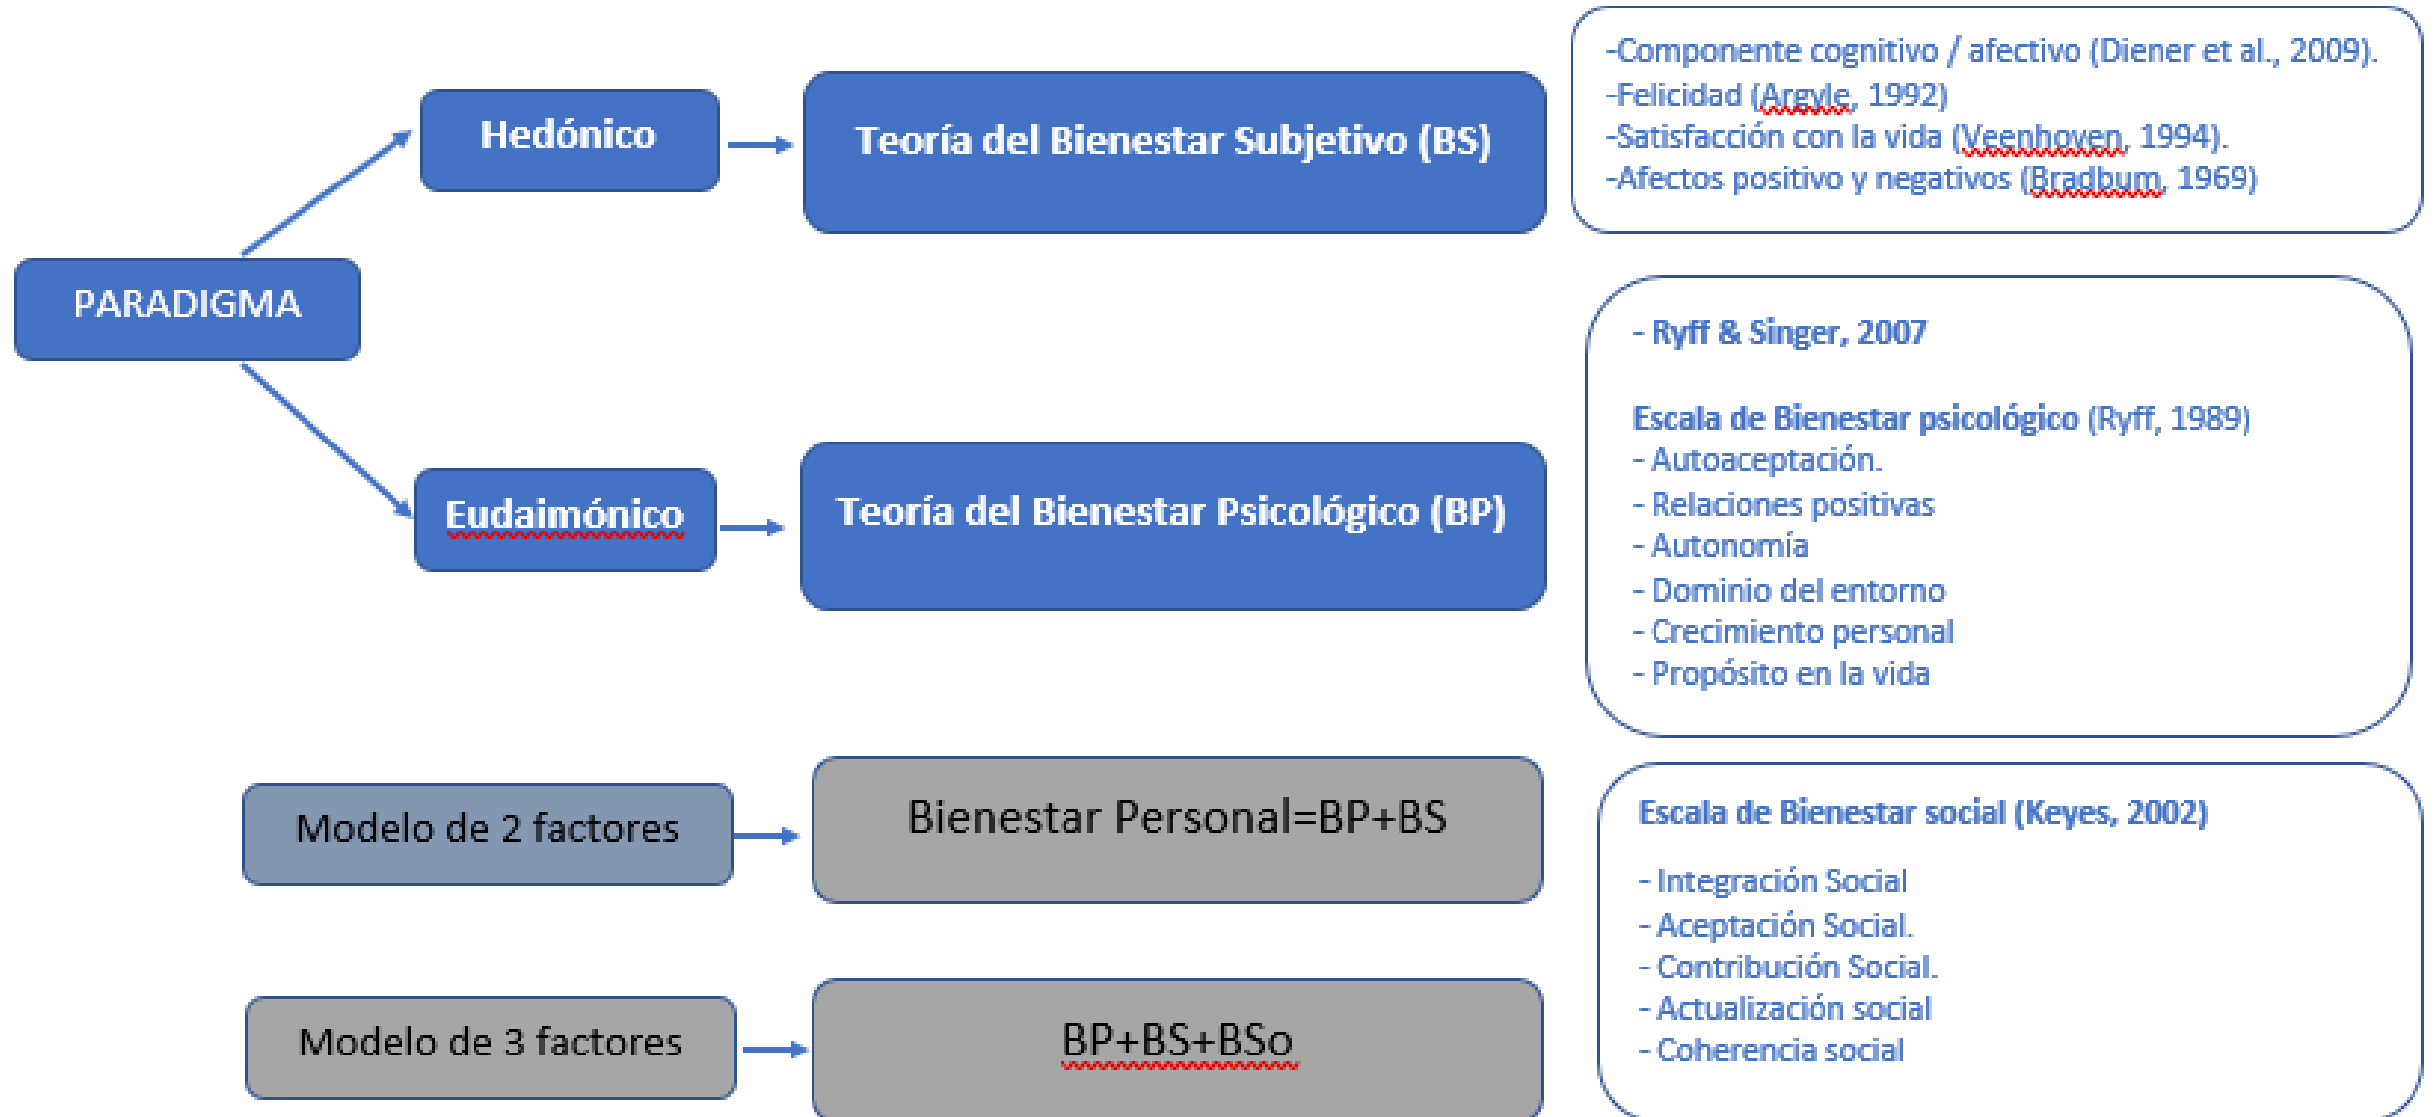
PARADIGMA

Hedónico

Teoría del Bienestar Subjetivo (BS)

-Componente cognitivo / afectivo (Diener et al., 2009).
-Felicidad (Argyle, 1992)
-Satisfacción con la vida (Veenhoven, 1994).
-Afectos positivo y negativos (Bradburn, 1969)

Eudaimónico

Teoría del Bienestar Psicológico (BP)

- Ryff & Singer, 2007

Escala de Bienestar psicológico (Ryff, 1989)
- Autoaceptación.
- Relaciones positivas
- Autonomía
- Dominio del entorno
- Crecimiento personal
- Propósito en la vida

Modelo de 2 factores

Bienestar Personal=BP+BS

Modelo de 3 factores

BP+BS+BSo

Escala de Bienestar social (Keyes, 2002)

- Integración Social
- Aceptación Social.
- Contribución Social.
- Actualización social
- Coherencia social